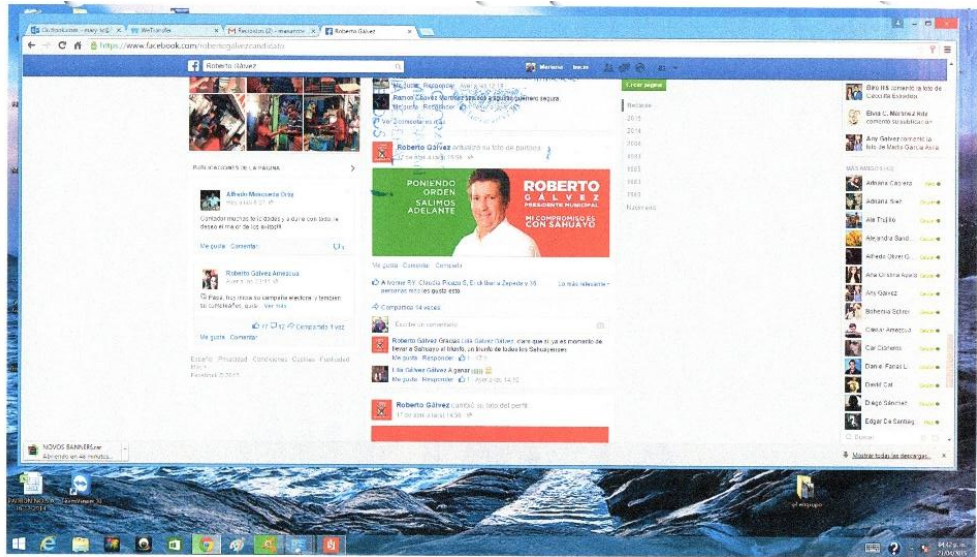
Outlook.com - mary.lz@ | WeTransfer | Recibidos (2) - mananmx | Roberto Gálvez

https://www.facebook.com/robertogalvezcandidato

Roberto Gálvez

Mariano Inicio

Me gusta · Responder · 

Pamela Gálvez Venegas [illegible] quiero seguir

Me gusta · Responder

Ver 2 comentarios más

Roberto Gálvez actualizó su foto de portada.

PONIENDO ORDEN SALIMOS ADELANTE

ROBERTO GÁLVEZ PRESIDENTE MUNICIPAL

MI COMPROMISO ES CON SAHUAYO

Me gusta · Comentar · Compartir

A Ivonne R.V. Claudio Pulido E., El de Barra Zepeda y 16 personas más les gusta esto.

Lo más relevante

Compartido 14 veces

Escribe un comentario...

Roberto Gálvez Gracias Lila Gálvez Gálvez claro que sí ya es momento de llevar a Sahuayo al triunfo, un triunfo de todos los Sahuayenses

Me gusta · Responder · 1

Lila Gálvez Gálvez A ganar

Me gusta · Responder · 1

Roberto Gálvez cambió su foto del perfil.

Publicaciones de visitantes en la página

Alfredo Manzanarez Ortiz

Contador muchos felicidades y a darle con todo, le deseo el mejor de los éxitos!!

Me gusta · Comentar

Roberto Gálvez Amezcua

Papá, hoy inicia tu campaña electoral y también tu cumpleaños, quiero... Ver más

17 · 12 · Compartido 1 vez

Me gusta · Comentar

Español · Privacidad · Condiciones · Cookies · Publicidad · Más · Facebook © 2015

Crear página

Reciente
2015
2014
2006
1993
1983
1963
1961
Nacimiento

Elvis R.S. comentó la foto de Cocoo Pe Estrada.

Elvira C. Martínez Ante comentó su publicación.

Amy Gálvez comentó la foto de Martha García Ávila.

MÁS AMIGOS (124)

Adriana Cabrera
Adriana Ávila
Ale Trujillo
Alejandra Sand...
Alfredo Olivier G...
Ana Cristina Ayala
Amy Gálvez
Bohemia Sahuayo
César Amezcua
Car Cisneros
Daniel Farías L.
David Cid
Diego Sánchez
Edgar De Santiag...

Buscar

NOVOS BANNERS.rar
Abriendo en 46 minutos...

Mostrar todas las descargas...